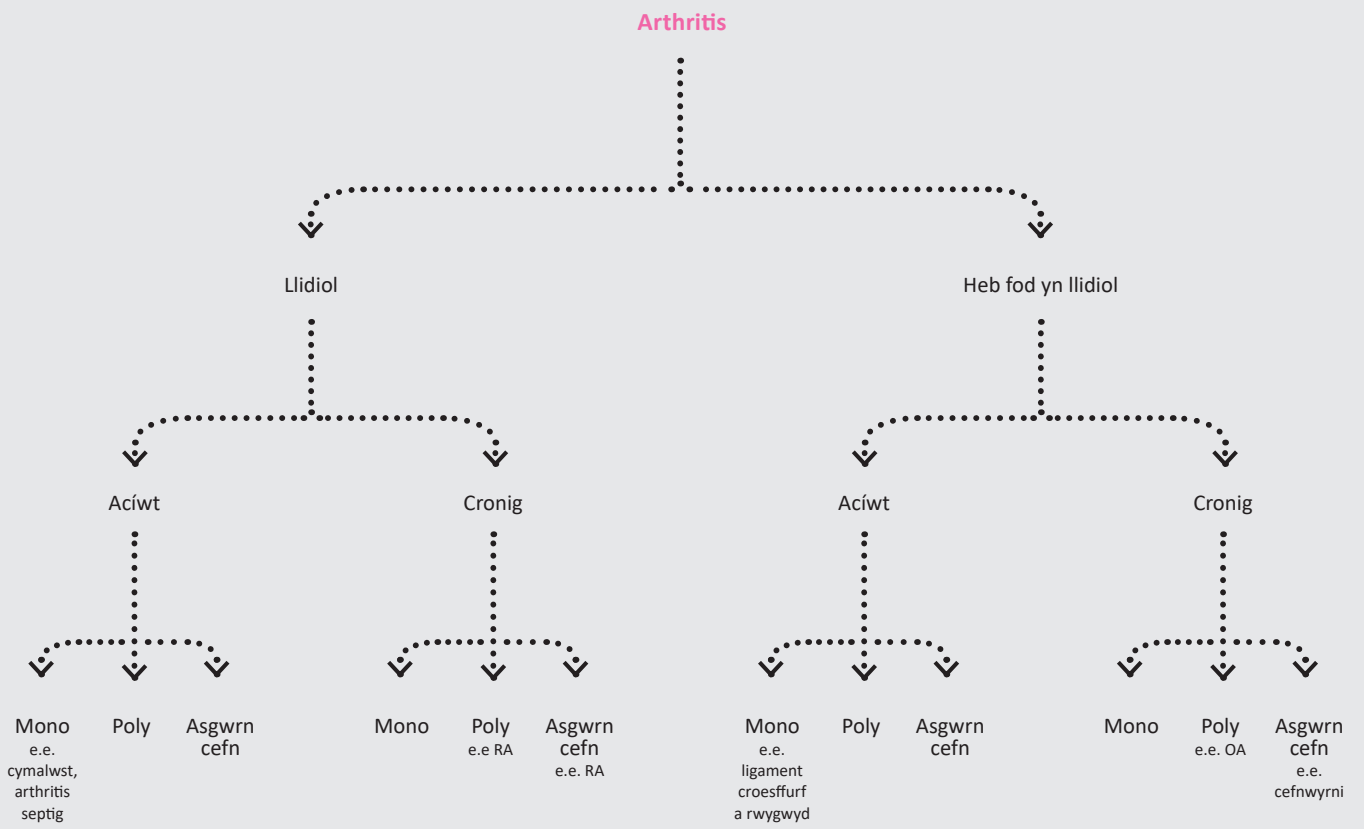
Arthritis

Llidiol

Heb fod yn llidiol

Acíwt

Cronig

Acíwt

Cronig

Mono
e.e. cymalwst, arthritis septig

Poly

Asgwrn cefn

Mono

Poly
e.e RA

Asgwrn cefn
e.e. RA

Mono
e.e. ligament croesffurf a rwygwyd

Poly

Asgwrn cefn

Mono

Poly
e.e. OA

Asgwrn cefn
e.e. cefnwyrni